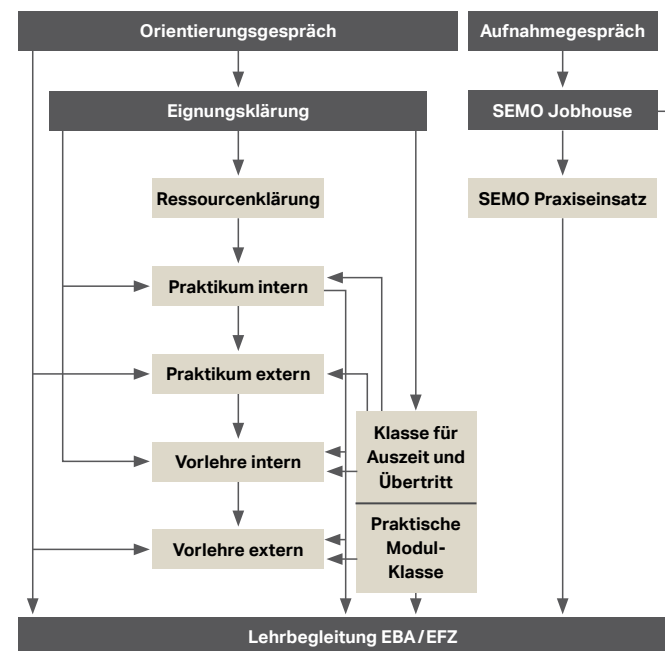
Orientierungsgespräch

Aufnahmegespräch

Eignungsklärung

SEMO Jobhouse

Ressourcenklärung

SEMO Praxiseinsatz

Praktikum intern

Praktikum extern

Klasse für Auszeit und Übertritt

Vorlehre intern

Praktische Modul-Klasse

Vorlehre extern

Lehrbegleitung EBA / EFZ